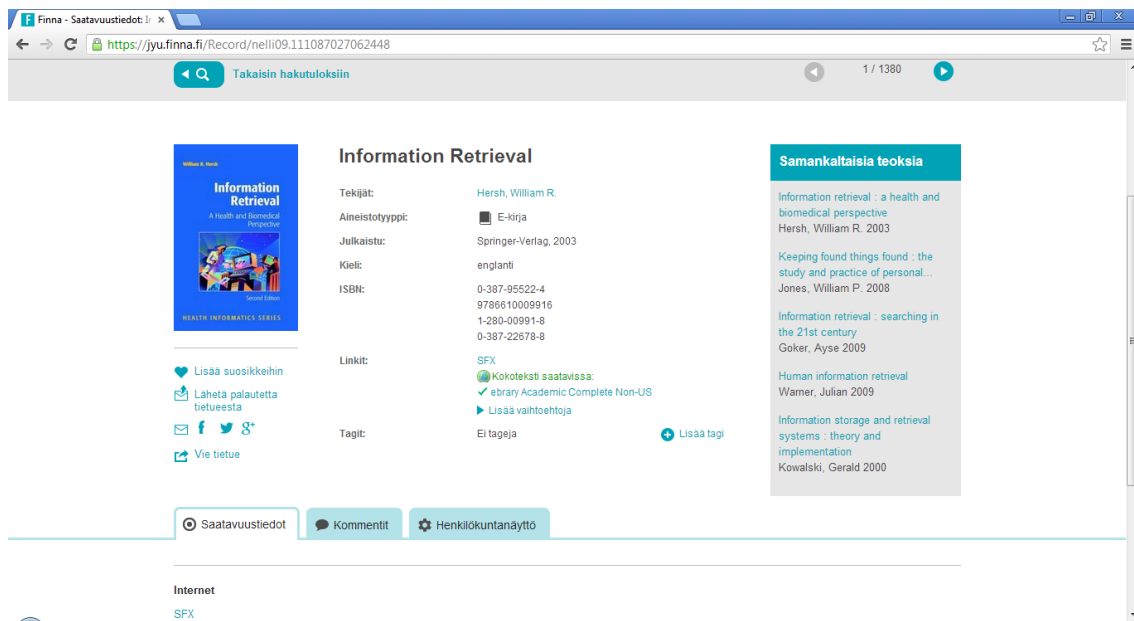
Finna - Saatavuustiedot: I ×

https://jyu.finna.fi/Record/nelli09.111087027062448

Takaisin hakutuloksiin

1 / 1380

William R. Hersh

Information Retrieval

A Health and Biomedical Perspective

Second Edition

HEALTH INFORMATICS SERIES

Information Retrieval

Tekijät: Hersh, William R.

Aineistotyyppi: E-kirja

Julkaistu: Springer-Verlag, 2003

Kieli: englanti

ISBN: 0-387-95522-4
9786610009916
1-280-00991-8
0-387-22678-8

Linkit: SFX
Kokoteksti saatavissa:
ebrary Academic Complete Non-US
Lisää vaihtoehtoja

Tagit: Ei tageja
Lisää tagi

Lisää suosikkeihin

Lähetä palautetta tietueesta

Vie tietue

Samankaltaisia teoksia

Information retrieval : a health and biomedical perspective
Hersh, William R. 2003

Keeping found things found : the study and practice of personal...
Jones, William P. 2008

Information retrieval : searching in the 21st century
Goker, Ayse 2009

Human information retrieval
Warner, Julian 2009

Information storage and retrieval systems : theory and implementation
Kowalski, Gerald 2000

Saatavuustiedot

Kommentit

Henkilökuntanäyttö

Internet

SFX